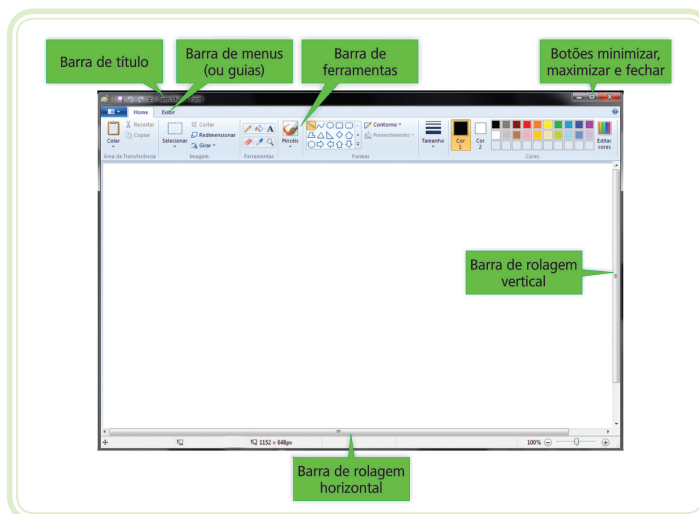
Barra de título

Barra de menus (ou guias)

Barra de ferramentas

Botões minimizar, maximizar e fechar

Home

Exibir

Colar

Recortar

Copiar

Área de Transferência

Selecionar

Cortar

Redimensionar

Girar

Imagem

Ferramentas

Pincéis

Contorno

Preenchimento

Formas

Tamanho

Cor 1

Cor 2

Cores

Editar cores

Barra de rolagem vertical

1152 × 648px

100%

Barra de rolagem horizontal